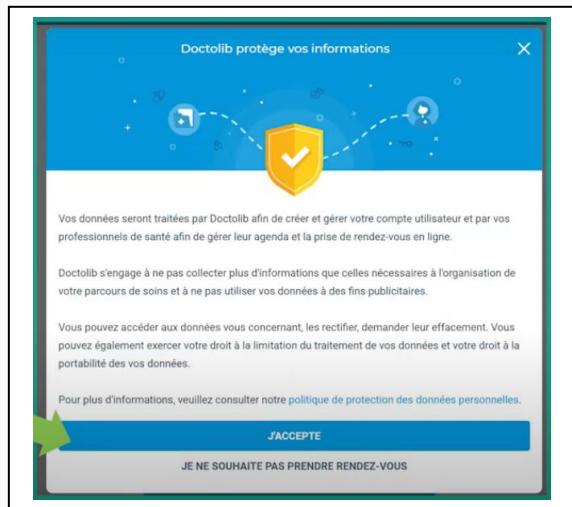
Doctolib protège vos informations

Vos données seront traitées par Doctolib afin de créer et gérer votre compte utilisateur et par vos professionnels de santé afin de gérer leur agenda et la prise de rendez-vous en ligne.

Doctolib s'engage à ne pas collecter plus d'informations que celles nécessaires à l'organisation de votre parcours de soins et à ne pas utiliser vos données à des fins publicitaires.

Vous pouvez accéder aux données vous concernant, les rectifier, demander leur effacement. Vous pouvez également exercer votre droit à la limitation du traitement de vos données et votre droit à la portabilité des vos données.

Pour plus d'informations, veuillez consulter notre politique de protection des données personnelles.

J'ACCEPTE

JE NE SOUHAITE PAS PRENDRE RENDEZ-VOUS